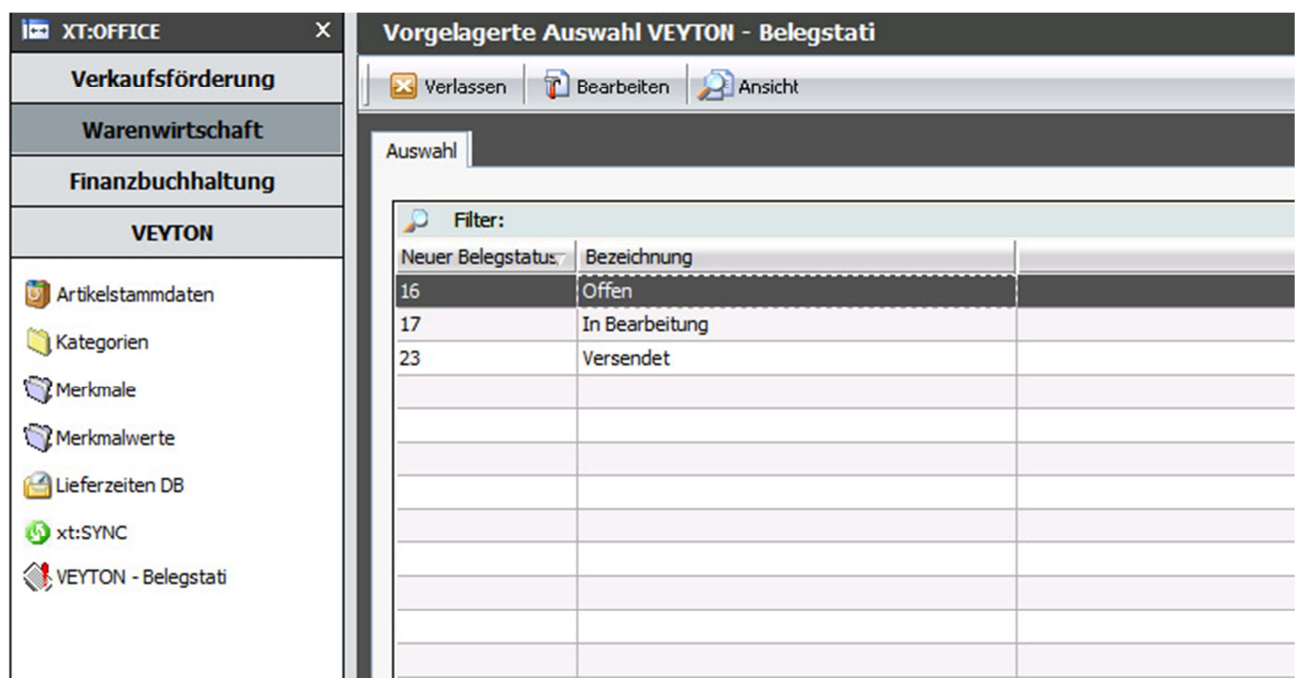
XT:OFFICE ×

Verkaufsförderung

Warenwirtschaft

Finanzbuchhaltung

VEYTON

Artikelstammdaten

Kategorien

Merkmale

Merkmalwerte

Lieferzeiten DB

xt:SYNC

VEYTON - Belegstati

Vorgelagerte Auswahl VEYTON - Belegstati

Verlassen | Bearbeiten | Ansicht

Auswahl

Filter:

| Neuer Belegstatus | Bezeichnung |
|---|---|
| 16 | Offen |
| 17 | In Bearbeitung |
| 23 | Versendet |